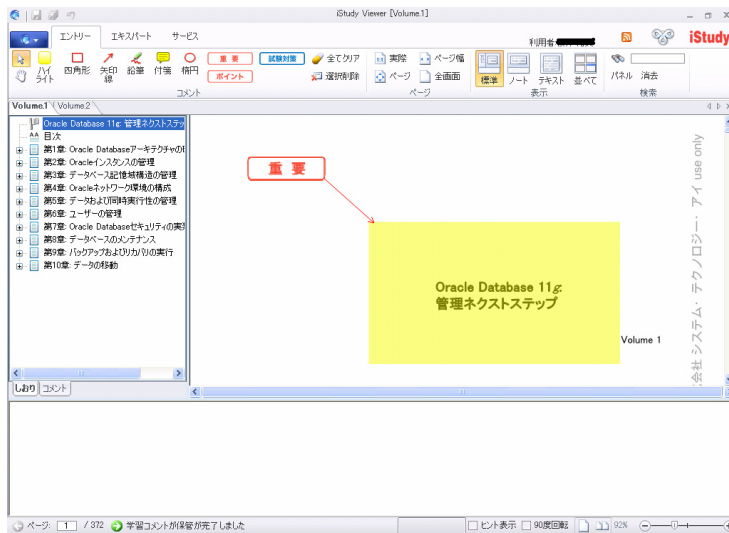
iStudy Viewer [Volume.1]

エントリー エキスパート サービス

利用者

iStudy

ハイライト 四角形 矢印線 鉛筆 付箋 楕円 重要 ポイント 試験対策 全てクリア 選択削除 コメント

実際 ページ幅 ページ 全画面 ページ

標準 ノート テキスト 並べて 表示

パネル 消去 検索

Volume.1 Volume.2

Oracle Database 11g: 管理ネクストステップ
目次
第1章: Oracle Databaseアーキテクチャの
第2章: Oracleインスタンスの管理
第3章: データベース記憶域構造の管理
第4章: Oracleネットワーク環境の構成
第5章: データおよび同時実行性の管理
第6章: ユーザーの管理
第7章: Oracle Databaseセキュリティの実
第8章: データベースのメンテナンス
第9章: バックアップおよびリカバリの実行
第10章: データの移動

しおり コメント

重 要

Oracle Database 11g:
管理ネクストステップ

Volume 1

会社 システム・テクノロジー・アイ use only

ページ: 1 / 372 学習コメントが保管が完了しました

ヒント表示 90度回転 92%